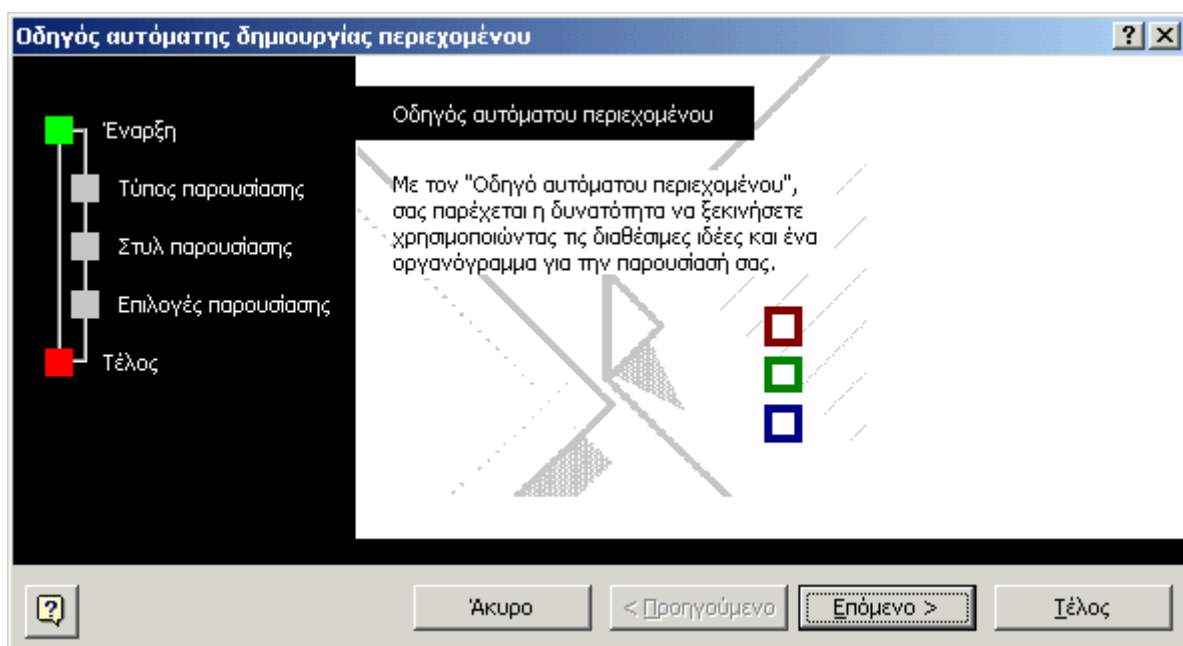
Οδηγός αυτόματης δημιουργίας περιεχομένου

?

Έναρξη

Τύπος παρουσίασης

Στυλ παρουσίασης

Επιλογές παρουσίασης

Τέλος

Οδηγός αυτόματου περιεχομένου

Με τον "Οδηγό αυτόματου περιεχομένου", σας παρέχεται η δυνατότητα να ξεκινήσετε χρησιμοποιώντας τις διαθέσιμες ιδέες και ένα οργανόγραμμα για την παρουσίασή σας.

Άκυρο

< Προηγούμενο

Επόμενο >

Τέλος